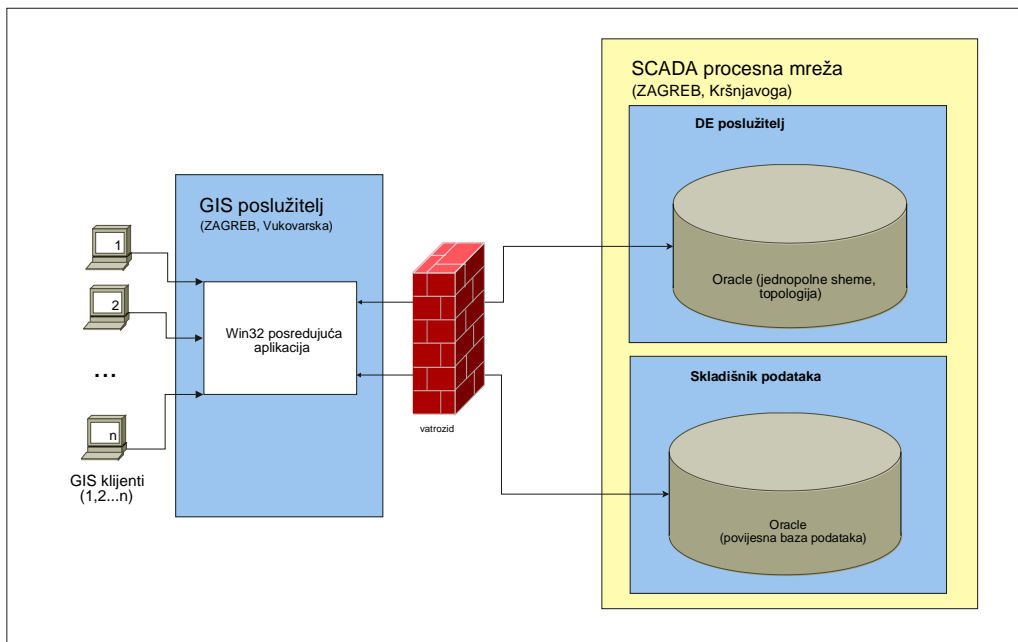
1

2

...

n

GIS klijenti (1,2...n)

GIS poslužitelj
(ZAGREB, Vukovarska)

Win32 posredujuća aplikacija

vatrozid

SCADA procesna mreža
(ZAGREB, Kršnjavoga)

DE poslužitelj

Oracle (jednopolne sheme, topologija)

Skladišnik podataka

Oracle
(povijesna baza podataka)